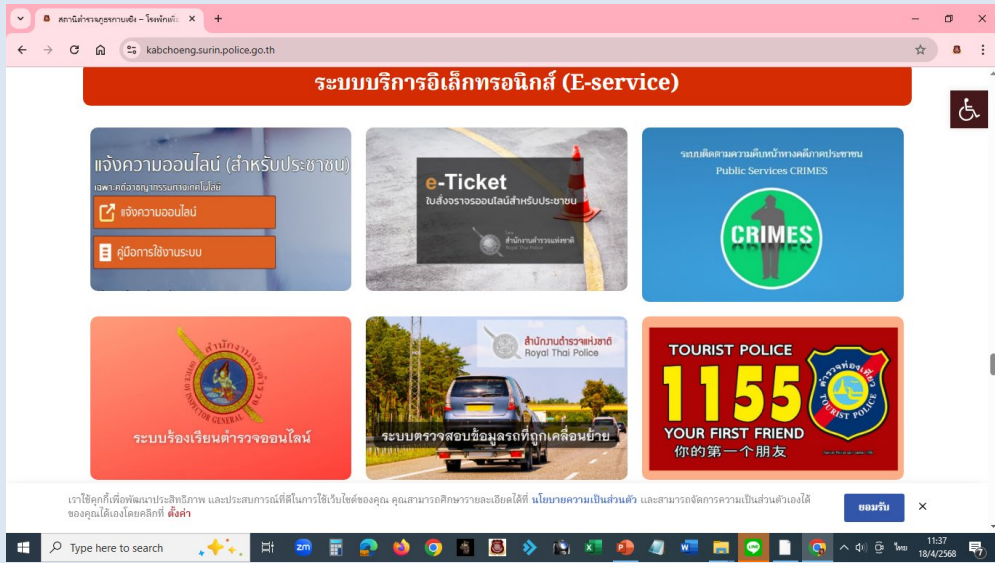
สถานีตำรวจภูธรกาบเชิง – โรงพักเพื่อ ×

kabchoeng.surin.police.go.th

ระบบบริการอิเล็กทรอนิกส์ (E-service)

แจ้งความออนไลน์ (สำหรับประชาชน)

เฉพาะคดีอาญาทางเทคโนโลยี

แจ้งความออนไลน์

คู่มือการใช้งานระบบ

e-Ticket

ใบสั่งจราจรออนไลน์สำหรับประชาชน

สำนักงานตำรวจแห่งชาติ Royal Thai Police

ระบบติดตามความคืบหน้าทางคดีภาคประชาชน

Public Services CRIMES

CRIMES

ระบบร้องเรียนตำรวจออนไลน์

สำนักงานตำรวจแห่งชาติ Royal Thai Police

ระบบตรวจสอบข้อมูลรถที่ถูกเคลื่อนย้าย

TOURIST POLICE

1155

YOUR FIRST FRIEND

你的第一个朋友

TOURIST POLICE

เราใช้คุกกี้เพื่อพัฒนาประสิทธิภาพ และประสบการณ์ที่ดีในการใช้เว็บไซต์ของคุณ คุณสามารถศึกษารายละเอียดได้ที่ นโยบายความเป็นส่วนตัว และสามารถจัดการความเป็นส่วนตัวเองได้ของคุณได้เองโดยคลิกที่ ตั้งค่า

ยอมรับ

Type here to search

ไทย

11:37

18/4/2568